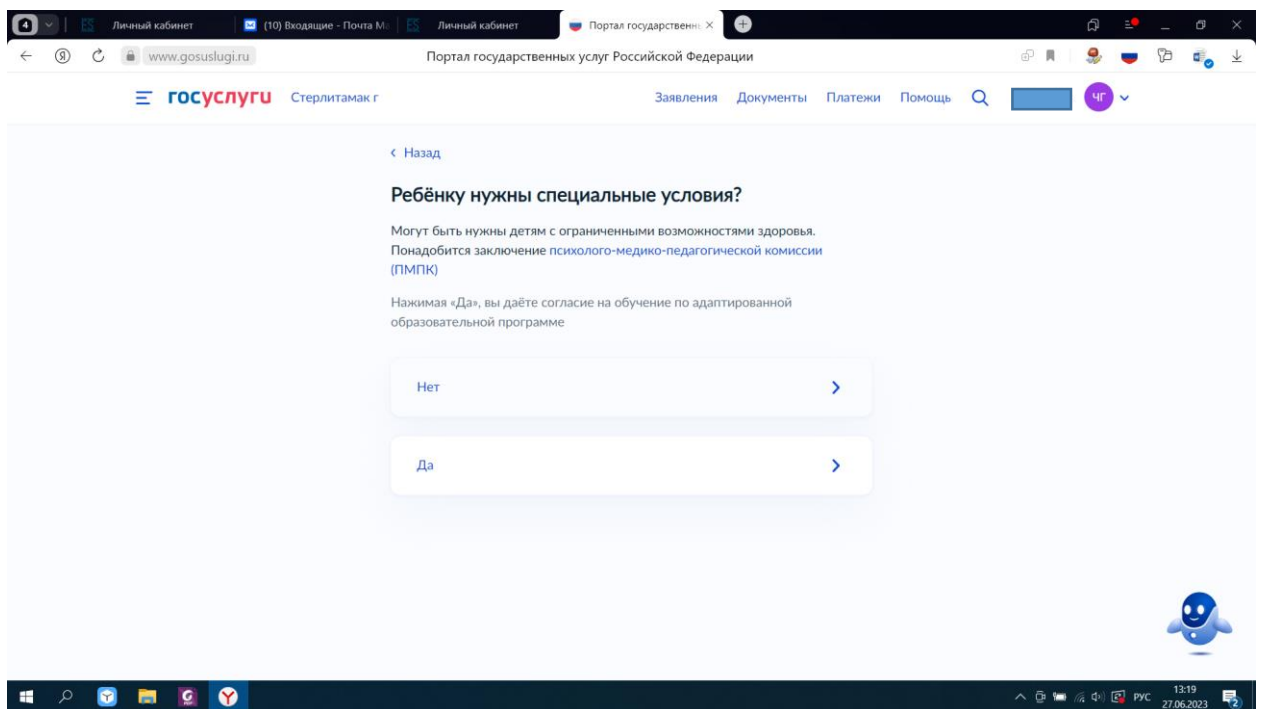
4

Личный кабинет

(10) Входящие - Почта М

Личный кабинет

Портал государственн

www.gosuslugi.ru

Портал государственных услуг Российской Федерации

госуслуги Стерлитамак г

Заявления Документы Платежи Помощь

ЧГ

‹ Назад

Ребёнку нужны специальные условия?

Могут быть нужны детям с ограниченными возможностями здоровья. Понадобится заключение психолого-медико-педагогической комиссии (ПМПК)

Нажимая «Да», вы даёте согласие на обучение по адаптированной образовательной программе

Нет

Да

РУС 13:19 27.06.2023